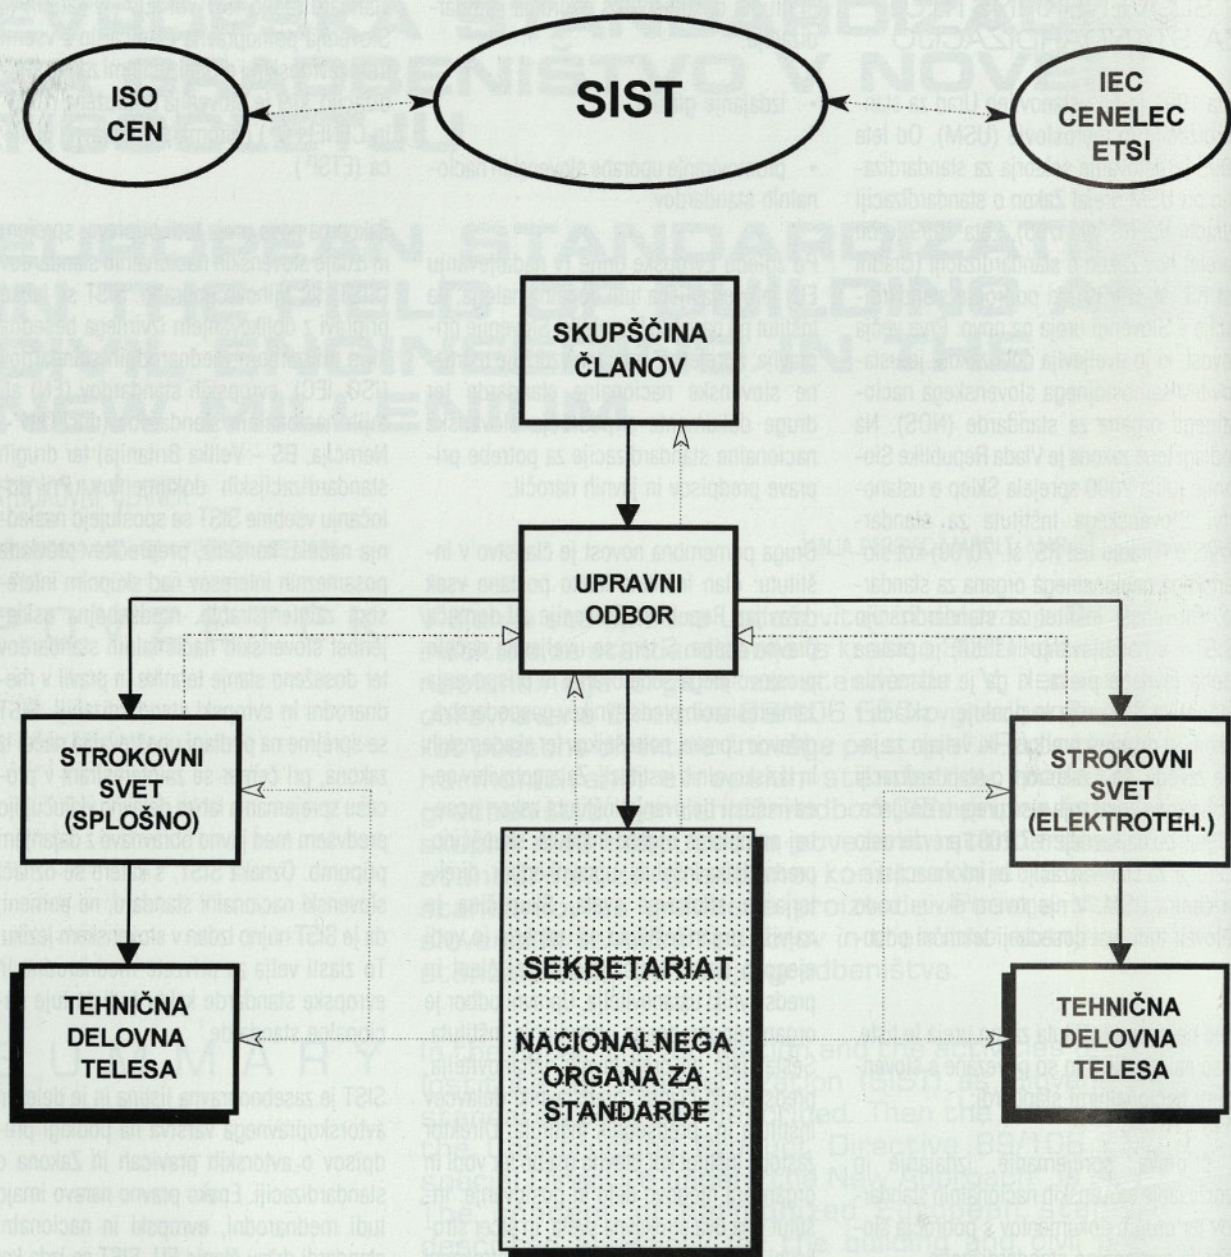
ISO
CEN

SIST

IEC
CENELEC
ETSI

SKUPŠČINA
ČLANOV

UPRAVNI
ODBOR

STROKOVNI
SVET
(SPLOŠNO)

STROKOVNI
SVET
(ELEKTROTEH.)

TEHNIČNA
DELOVNA
TELESA

SEKRETARIAT
NACIONALNEGA
ORGANA ZA
STANDARDE

TEHNIČNA
DELOVNA
TELESA